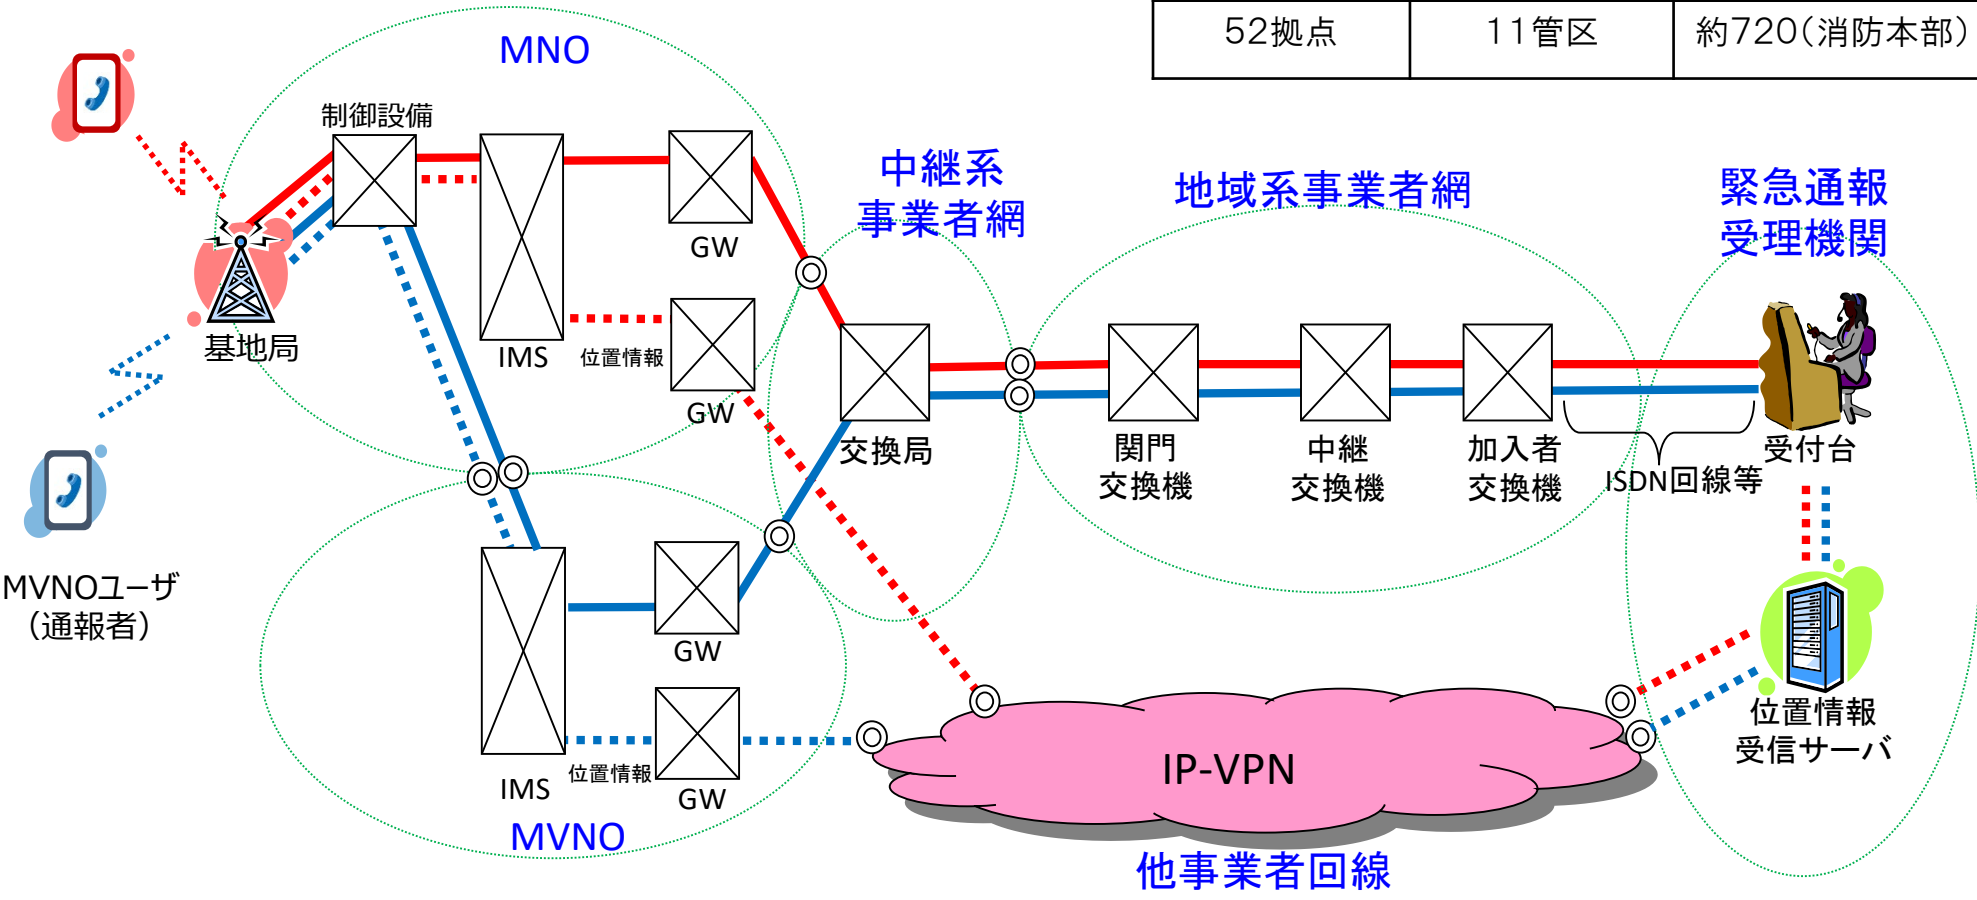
| 52拠点 | 11管区 | 約720(消防本部) |
|---|---|---|

MNO

制御設備

IMS

GW

位置情報

GW

基地局

MVNOユーザ
(通報者)

中継系
事業者網

交換局

地域系事業者網

関門
交換機

中継
交換機

加入者
交換機

ISDN回線等

緊急通報
受理機関

受付台

IMS

GW

位置情報

GW

IMS

MVNO

IP-VPN

他事業者回線

位置情報
受信サーバ